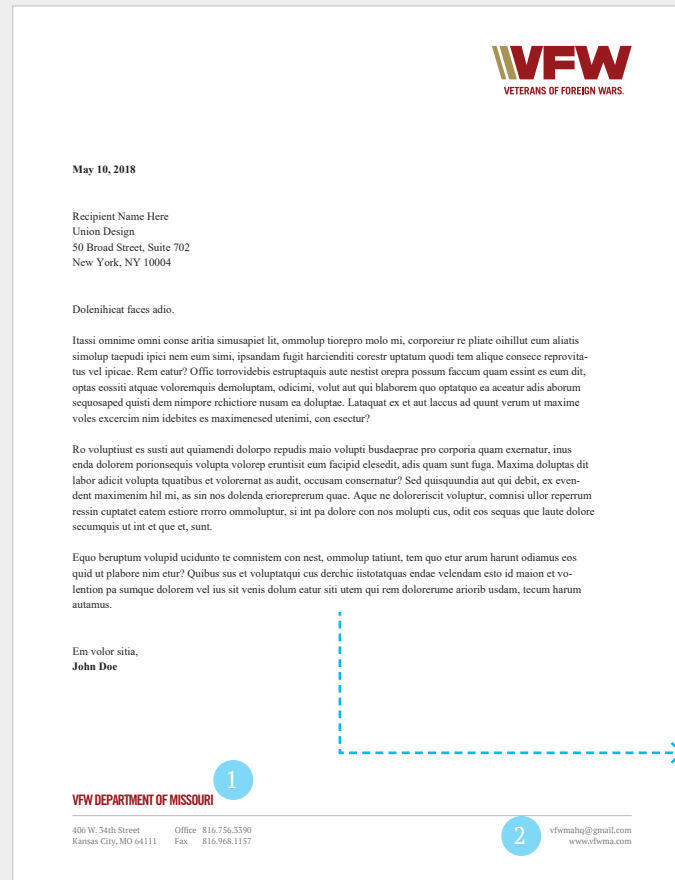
VFW
VETERANS OF FOREIGN WARS.

**May 10, 2018**

Recipient Name Here
Union Design
50 Broad Street, Suite 702
New York, NY 10004

Dolenihicat faces adio.

Itassi omnime omni conse aritia simusapiet lit, ommolup tiorepro molo mi, corporeiur re pliate oihillut eum aliatis simolup taepudi ipici nem eum simi, ipsandam fugit harcienditi corestr uptatum quodi tem alique consece reprovitatus vel ipicae. Rem eatur? Offic torrovidebis estruptaquis aute nestist orepra possum faccum quam essint es eum dit, optas eossiti atquae voloremquis demoluptam, odicimi, volut aut qui blaborem quo optatquo ea aceatur adis aborum sequosaped quisti dem nimpore rchictiore nusam ea doluptae. Lataquat ex et aut laccus ad quunt verum ut maxime voles excercim nim idebites es maximenesed utenimi, con esectur?

Ro voluptiust es susti aut quiamendi dolorpo repudis maio volupti busdaeprae pro corporia quam exernatur, inus enda dolorem porionsequis volupta volorep eruntisit eum facipid elesedit, adis quam sunt fuga. Maxima doluptas dit labor adicit volupta tquatibus et volorernat as audit, occusam consernatur? Sed quisquundia aut qui debit, ex evendent maximenim hil mi, as sin nos dolenda eriorepreprum quae. Aque ne doloreriscit voluptur, comnisi ullor reperrum ressin cuptatet eatem estiore rrorro ommoluptur, si int pa dolore con nos molupti cus, odit eos sequas que laute dolore secumquis ut int et que et, sunt.

Equo beruptum volupid uciduntо te comnistem con nest, ommolup tatiunt, tem quo etur arum harunt odiamus eos quid ut plabore nim etur? Quibus sus et voluptatqui cus derchic iistotatquas endae velendam esto id maion et volention pa sumque dolorem vel ius sit venis dolum eatur siti utem qui rem dolorerume ariorib usdam, tecum harum autamus.

Em volor sitia,
**John Doe**

1

VFW DEPARTMENT OF MISSOURI

406 W. 34th Street
Kansas City, MO 64111

Office 816.756.3390
Fax 816.968.1157

2

vfwmahq@gmail.com
www.vfwma.com